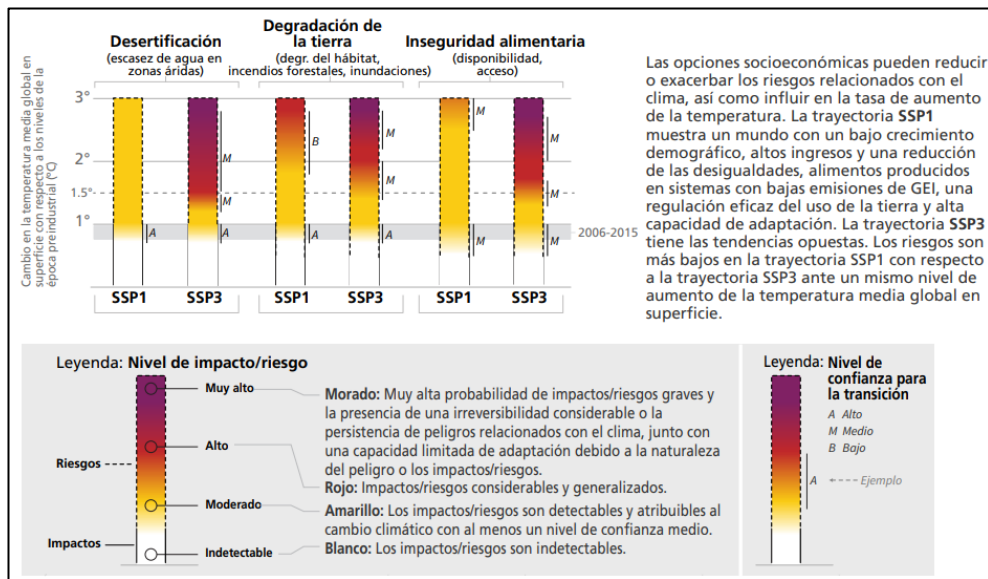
Cambio en la temperatura media global en superficie con respecto a los niveles de la época preindustrial (°C)

Desertificación
(escasez de agua en zonas áridas)

Degradación de la tierra
(degr. del hábitat, incendios forestales, inundaciones)

Inseguridad alimentaria
(disponibilidad, acceso)

3°
2°
1.5°
1°

M
M
A
A
B
A
M
M
A
M
M
M
M
M
M

2006-2015

SSP1 SSP3 SSP1 SSP3 SSP1 SSP3

Las opciones socioeconómicas pueden reducir o exacerbar los riesgos relacionados con el clima, así como influir en la tasa de aumento de la temperatura. La trayectoria **SSP1** muestra un mundo con un bajo crecimiento demográfico, altos ingresos y una reducción de las desigualdades, alimentos producidos en sistemas con bajas emisiones de GEI, una regulación eficaz del uso de la tierra y alta capacidad de adaptación. La trayectoria **SSP3** tiene las tendencias opuestas. Los riesgos son más bajos en la trayectoria SSP1 con respecto a la trayectoria SSP3 ante un mismo nivel de aumento de la temperatura media global en superficie.

Leyenda: **Nivel de impacto/riesgo**

Riesgos
Impactos
Muy alto
Alto
Moderado
Indetectable

**Morado:** Muy alta probabilidad de impactos/riesgos graves y la presencia de una irreversibilidad considerable o la persistencia de peligros relacionados con el clima, junto con una capacidad limitada de adaptación debido a la naturaleza del peligro o los impactos/riesgos.
**Rojo:** Impactos/riesgos considerables y generalizados.
**Amarillo:** Los impactos/riesgos son detectables y atribuibles al cambio climático con al menos un nivel de confianza medio.
**Blanco:** Los impactos/riesgos son indetectables.

Leyenda: **Nivel de confianza para la transición**
A Alto
M Medio
B Bajo
A ---- Ejemplo